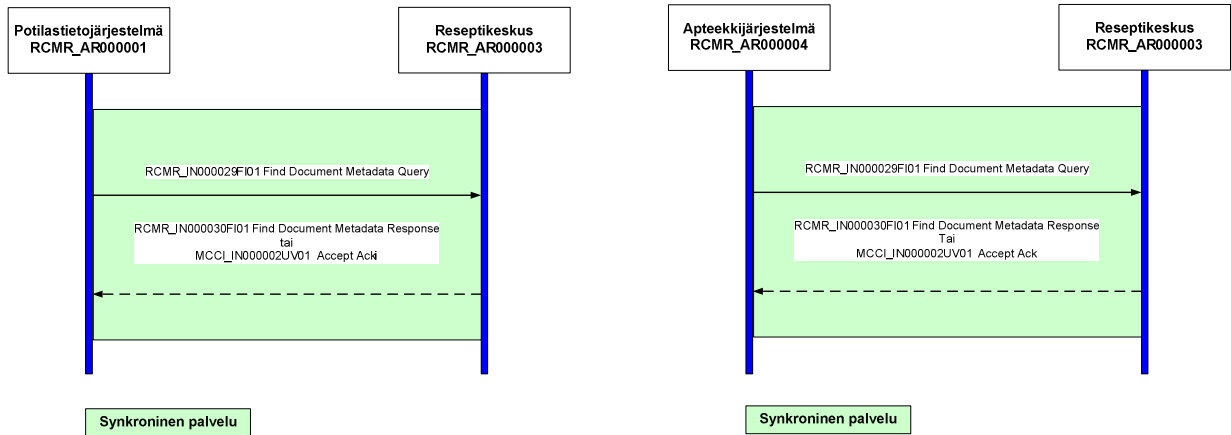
Potilastietojärjestelmä
RCMR_AR000001

Reseptikeskus
RCMR_AR000003

RCMR_IN000029FI01 Find Document Metadata Query

RCMR_IN000030FI01 Find Document Metadata Response
tai
MCCI_IN000002UV01 Accept Ack

Synkroninen palvelu

Apteekkijärjestelmä
RCMR_AR000004

Reseptikeskus
RCMR_AR000003

RCMR_IN000029FI01 Find Document Metadata Query

RCMR_IN000030FI01 Find Document Metadata Response
Tai
MCCI_IN000002UV01 Accept Ack

Synkroninen palvelu